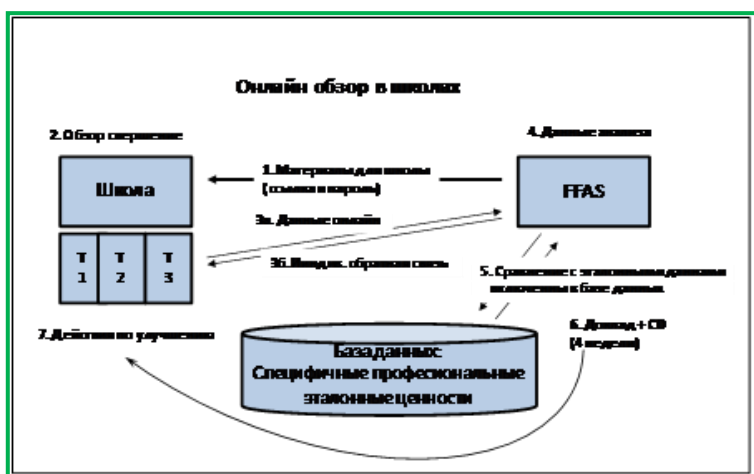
Онлайн обзор в школах

2. Обзор операции

4. Данные анализ

1. Материалы для школы (ссылка и пароль)

Школа

FFAS

3a. Данные онлайн

T 1

T 2

T 3

3б. Индивид. обратная связь

5. Сравнение с эталонными данными полученных в базе данных

6. Доклад + CD (4 недели)

7. Действия по улучшению

Базаданных:
Специфичные профессиональные эталонные ценности